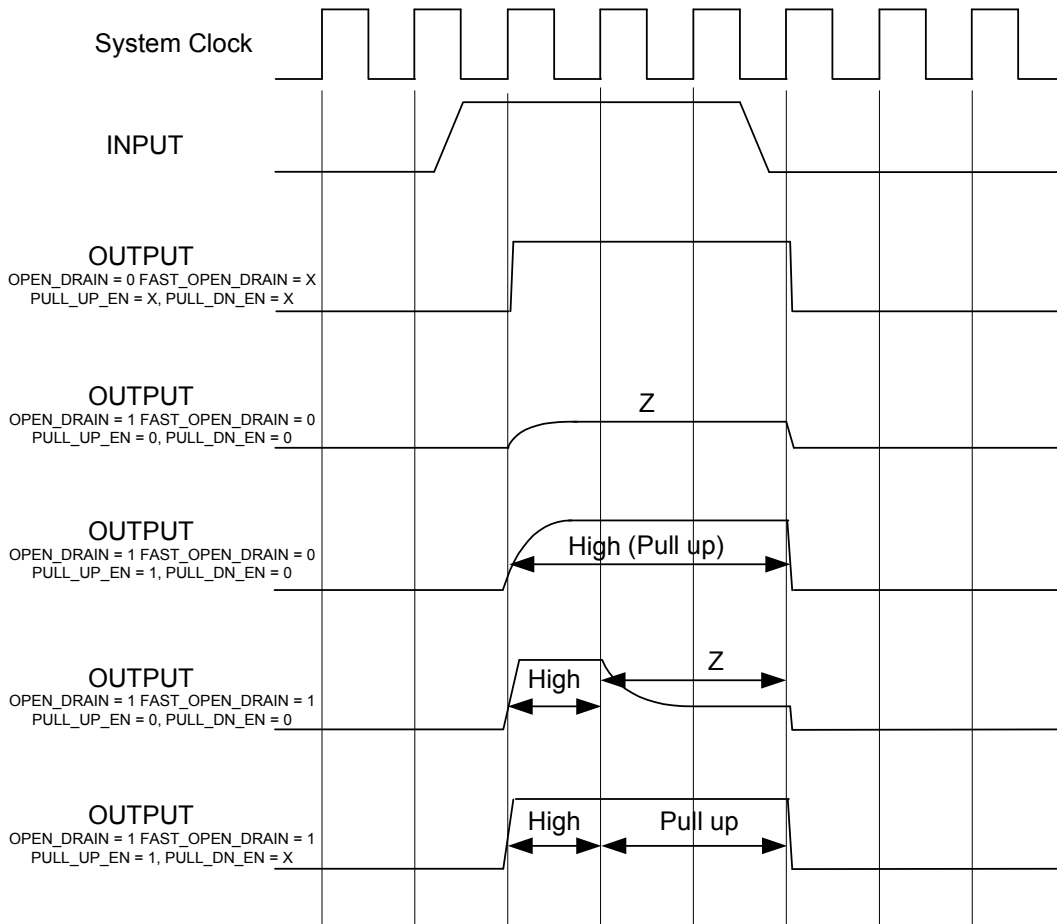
System Clock

INPUT

OUTPUT
OPEN_DRAIN = 0 FAST_OPEN_DRAIN = X
PULL_UP_EN = X, PULL_DN_EN = X

OUTPUT
OPEN_DRAIN = 1 FAST_OPEN_DRAIN = 0
PULL_UP_EN = 0, PULL_DN_EN = 0

Z

OUTPUT
OPEN_DRAIN = 1 FAST_OPEN_DRAIN = 0
PULL_UP_EN = 1, PULL_DN_EN = 0

High (Pull up)

OUTPUT
OPEN_DRAIN = 1 FAST_OPEN_DRAIN = 1
PULL_UP_EN = 0, PULL_DN_EN = 0

High

Z

OUTPUT
OPEN_DRAIN = 1 FAST_OPEN_DRAIN = 1
PULL_UP_EN = 1, PULL_DN_EN = X

High

Pull up